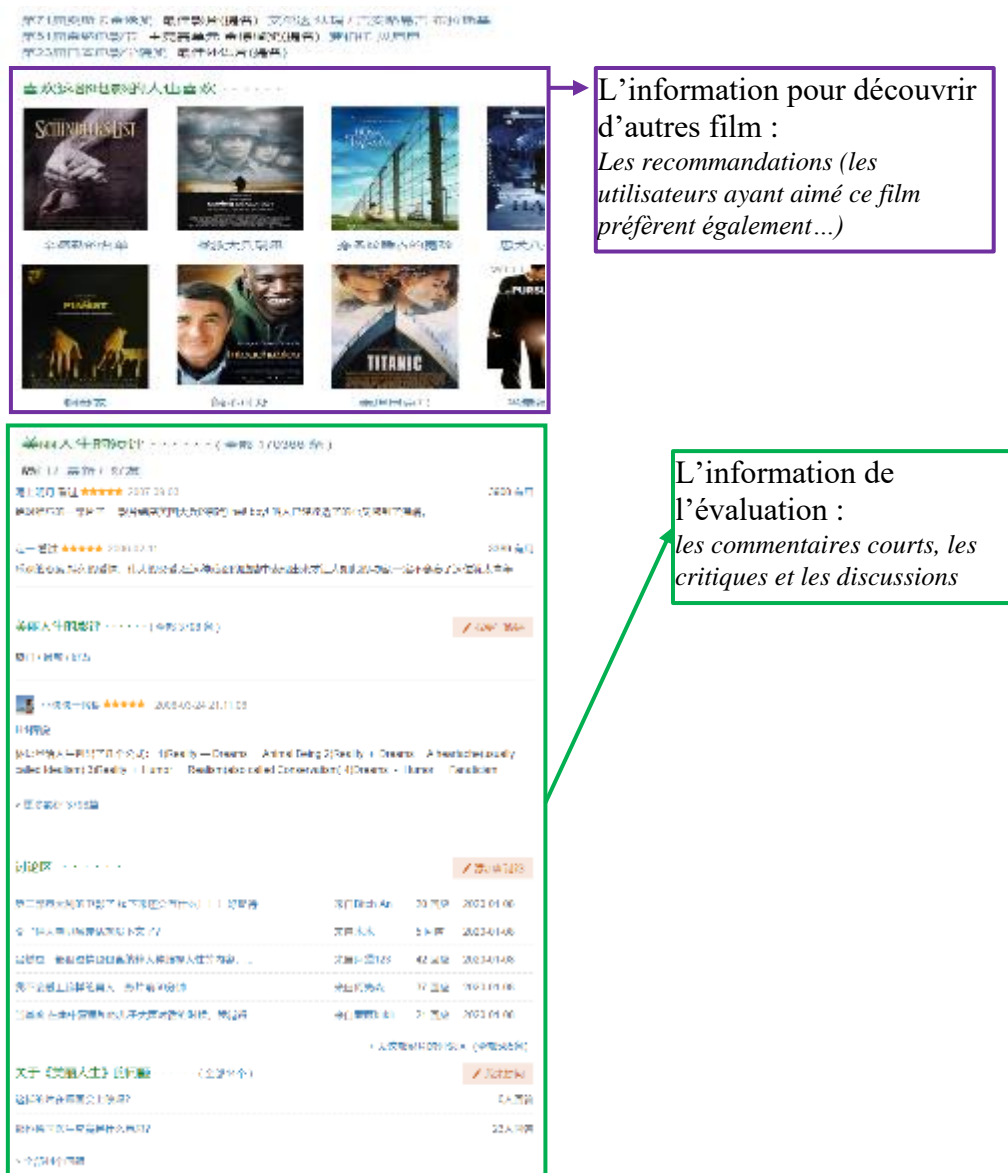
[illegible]

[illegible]

SCHINDLER'S LIST

THE PIANIST

Intouchables

TITANIC

L'information pour découvrir d'autres film :
*Les recommandations (les utilisateurs ayant aimé ce film préfèrent également…)*

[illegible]

L'information de l'évaluation :
*les commentaires courts, les critiques et les discussions*